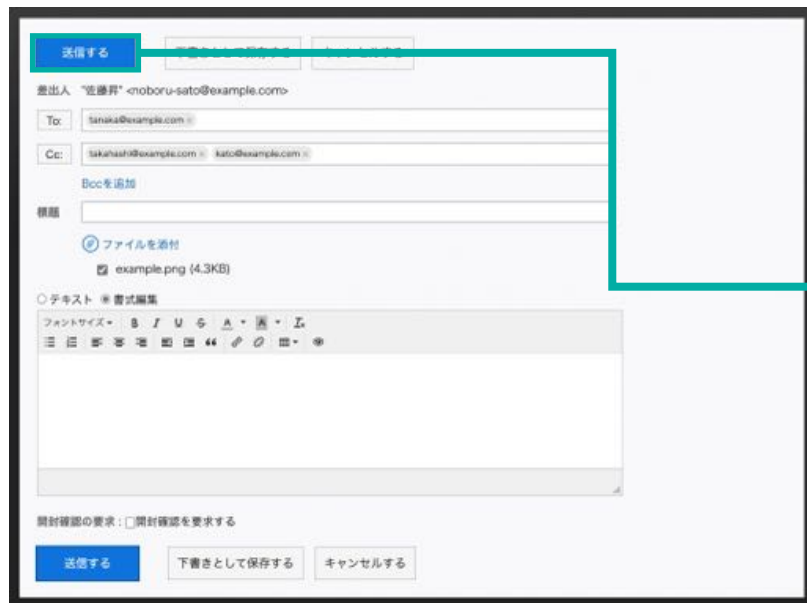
送信する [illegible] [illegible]

差出人 "佐藤昇" <noboru-sato@example.com>

To: tanaka@example.com ×

Cc: takahashi@example.com × kato@example.com ×

Bccを追加

標題

ファイルを添付

example.png (4.3KB)

○テキスト ◉書式編集

フォントサイズ▾ B I U S A ▾ A ▾ $I_x$

開封確認の要求：□開封確認を要求する

送信する 下書きとして保存する キャンセルする